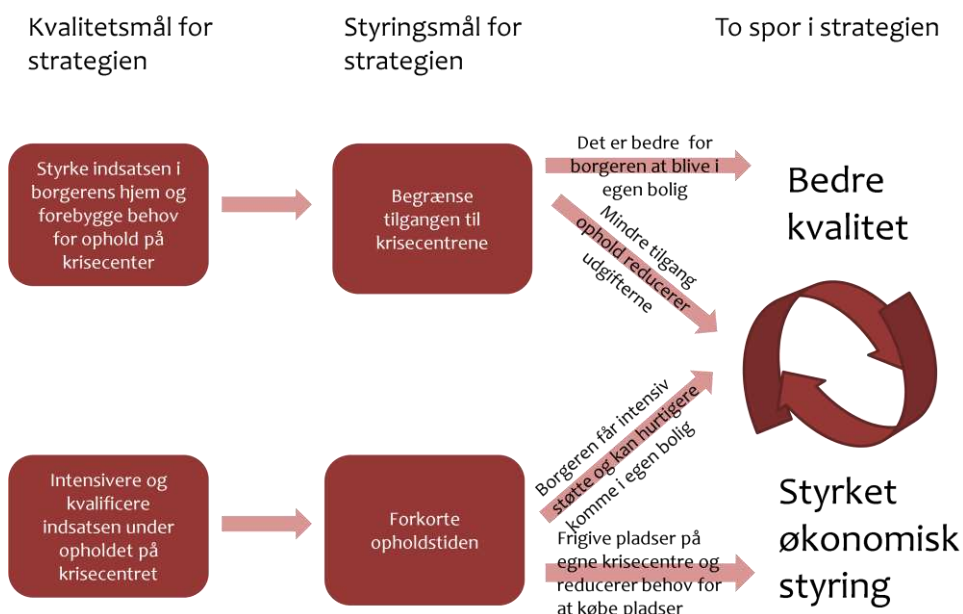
Kvalitetsmål for strategien

Styringsmål for strategien

To spor i strategien

Styrke indsatsen i borgerens hjem og forebygge behov for ophold på krisecenter

Begrænse tilgangen til krisecentrene

Det er bedre for borgeren at blive i egen bolig

Mindre tilgang ophold reducerer udgifterne

Bedre kvalitet

Intensivere og kvalificere indsatsen under opholdet på krisecentret

Forkorte opholdstiden

Borgeren får intensiv støtte og kan hurtigere komme i egen bolig

Frigive pladser på egne krisecentre og reducerer behov for at købe pladser

Styrket økonomisk styring